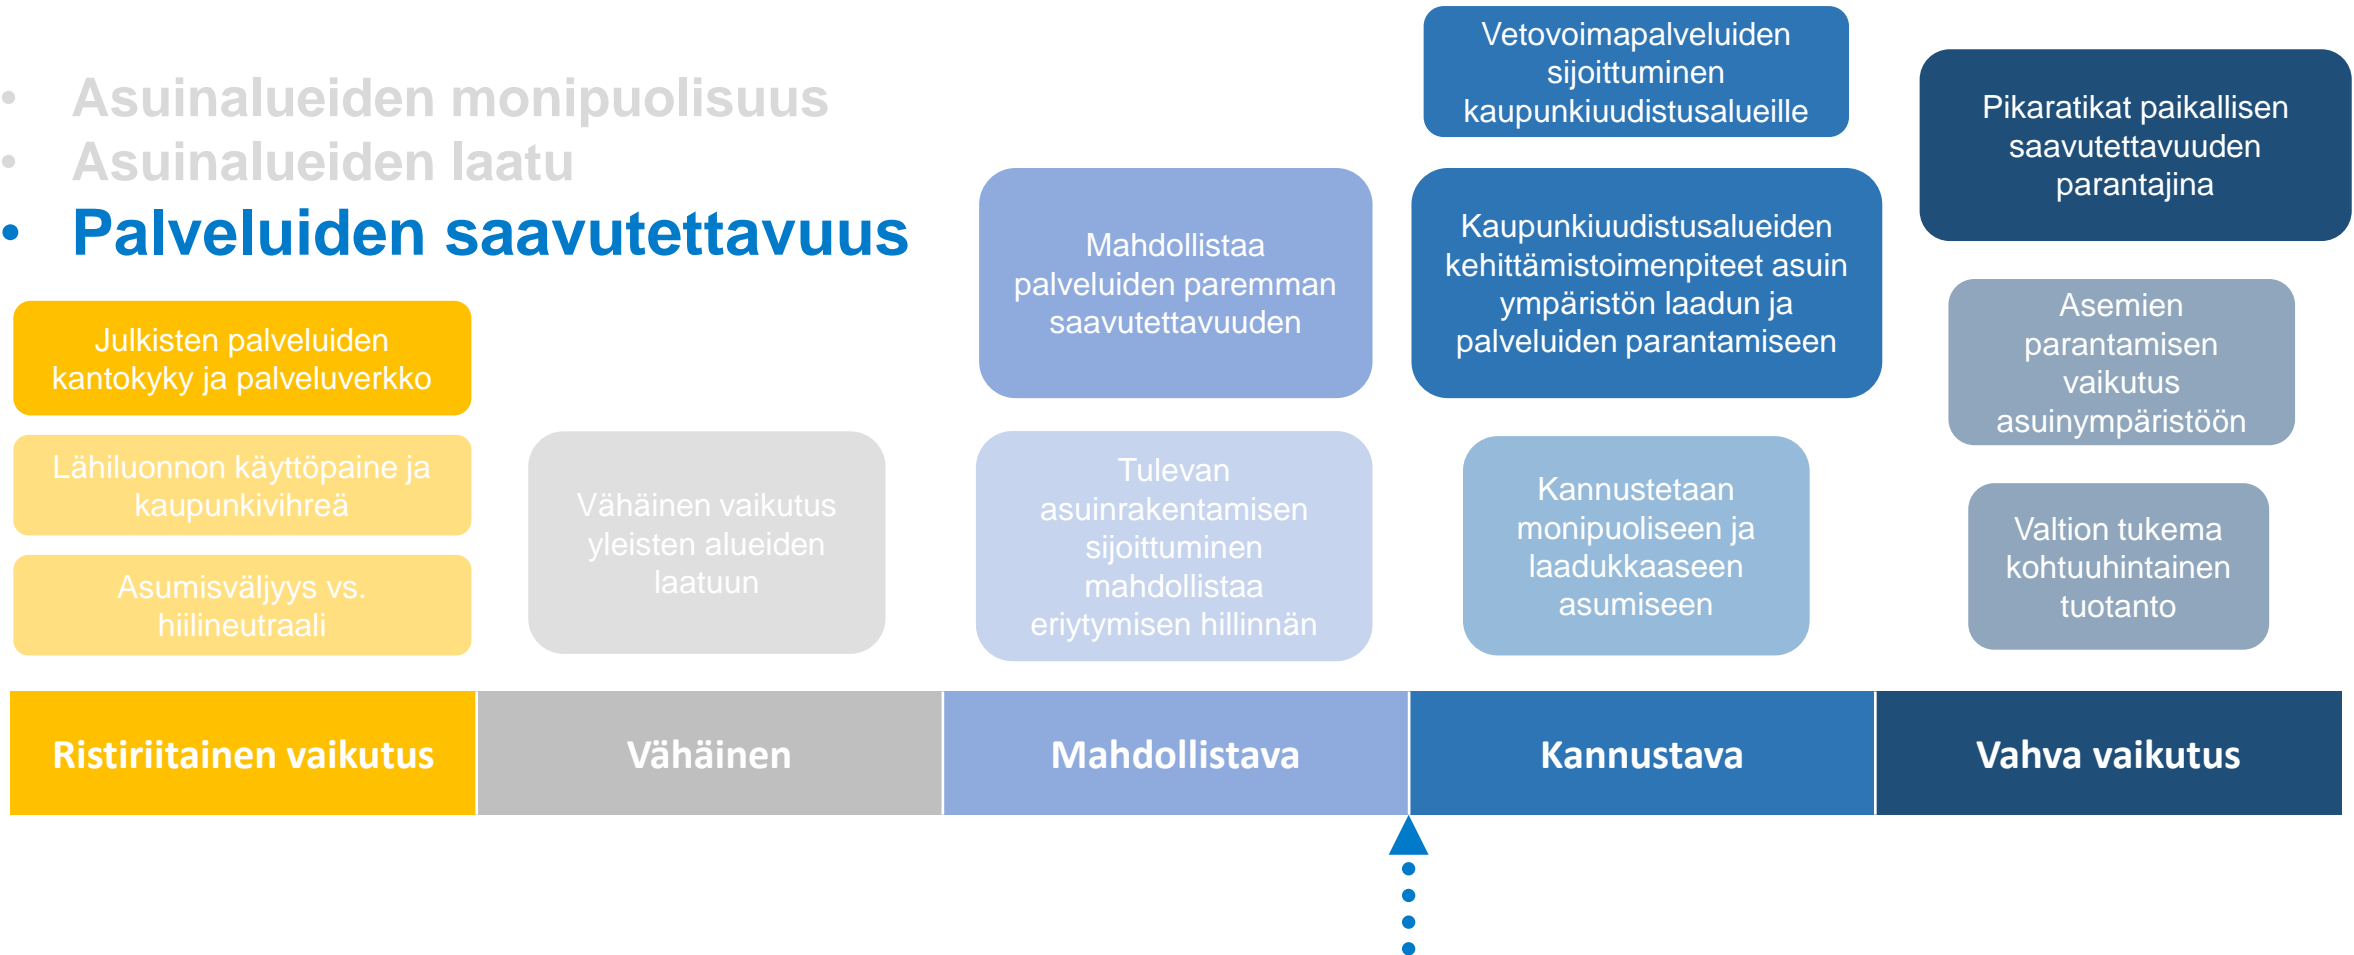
• Asuinalueiden monipuolisuus
• Asuinalueiden laatu
• Palveluiden saavutettavuus

Julkisten palveluiden kantokyky ja palveluverkko

Lähiluonnon käyttöpaine ja kaupunkivihreä

Asumisväljyys vs. hiilineutraali

Vähäinen vaikutus yleisten alueiden laatuun

Mahdollistaa palveluiden paremman saavutettavuuden

Tulevan asuinrakentamisen sijoittuminen mahdollistaa eriytymisen hillinnän

Vetovoimapalveluiden sijoittuminen kaupunkiuudistusalueille

Kaupunkiuudistusalueiden kehittämistoimenpiteet asuin ympäristön laadun ja palveluiden parantamiseen

Kannustetaan monipuoliseen ja laadukkaaseen asumiseen

Pikaratikat paikallisen saavutettavuuden parantajina

Asemien parantamisen vaikutus asuinympäristöön

Valtion tukema kohtuuhintainen tuotanto

| Ristiriitainen vaikutus | Vähäinen | Mahdollistava | Kannustava | Vahva vaikutus |
|---|---|---|---|---|